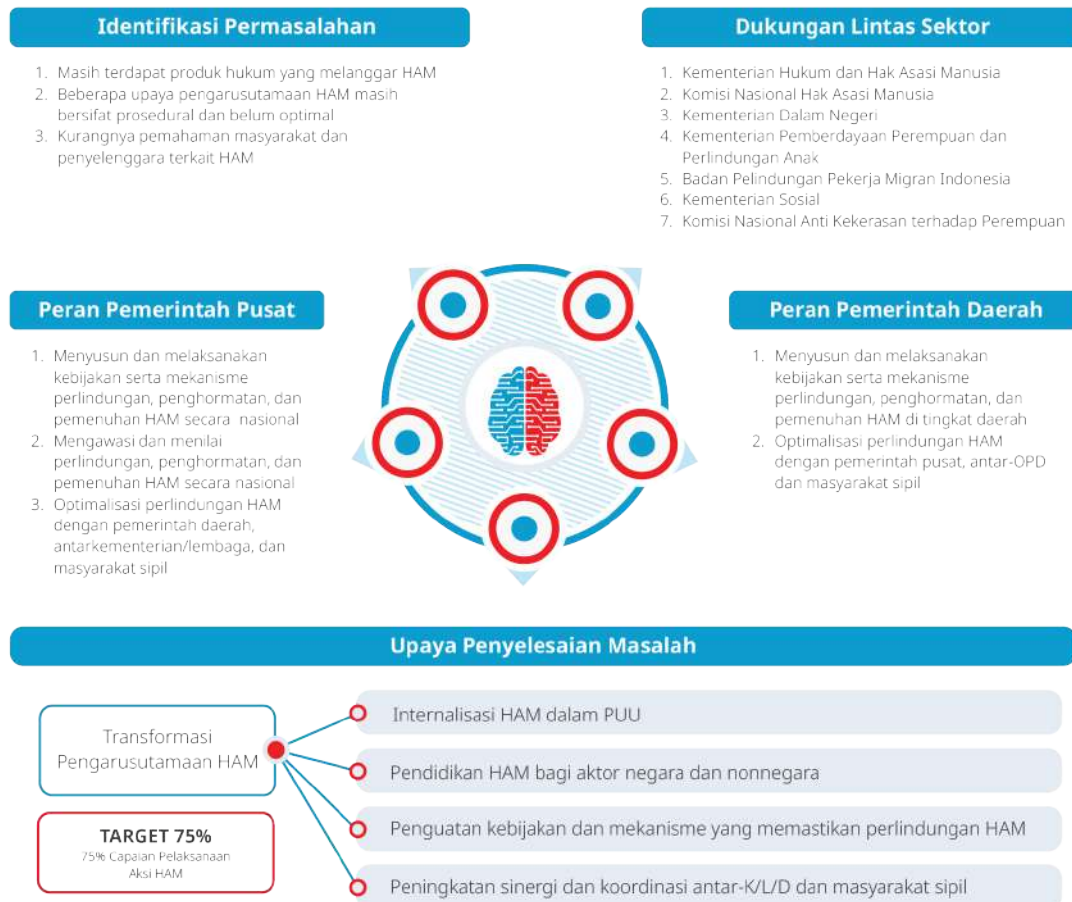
Identifikasi Permasalahan

1. Masih terdapat produk hukum yang melanggar HAM
2. Beberapa upaya pengarusutamaan HAM masih bersifat prosedural dan belum optimal
3. Kurangnya pemahaman masyarakat dan penyelenggara terkait HAM

Dukungan Lintas Sektor

1. Kementerian Hukum dan Hak Asasi Manusia
2. Komisi Nasional Hak Asasi Manusia
3. Kementerian Dalam Negeri
4. Kementerian Pemberdayaan Perempuan dan Perlindungan Anak
5. Badan Pelindungan Pekerja Migran Indonesia
6. Kementerian Sosial
7. Komisi Nasional Anti Kekerasan terhadap Perempuan

Peran Pemerintah Pusat

1. Menyusun dan melaksanakan kebijakan serta mekanisme perlindungan, penghormatan, dan pemenuhan HAM secara nasional
2. Mengawasi dan menilai perlindungan, penghormatan, dan pemenuhan HAM secara nasional
3. Optimalisasi perlindungan HAM dengan pemerintah daerah, antarkementerian/lembaga, dan masyarakat sipil

Peran Pemerintah Daerah

1. Menyusun dan melaksanakan kebijakan serta mekanisme perlindungan, penghormatan, dan pemenuhan HAM di tingkat daerah
2. Optimalisasi perlindungan HAM dengan pemerintah pusat, antar-OPD dan masyarakat sipil

Upaya Penyelesaian Masalah

Transformasi Pengarusutamaan HAM

TARGET 75%
75% Capaian Pelaksanaan Aksi HAM

Internalisasi HAM dalam PUU

Pendidikan HAM bagi aktor negara dan nonnegara

Penguatan kebijakan dan mekanisme yang memastikan perlindungan HAM

Peningkatan sinergi dan koordinasi antar-K/L/D dan masyarakat sipil